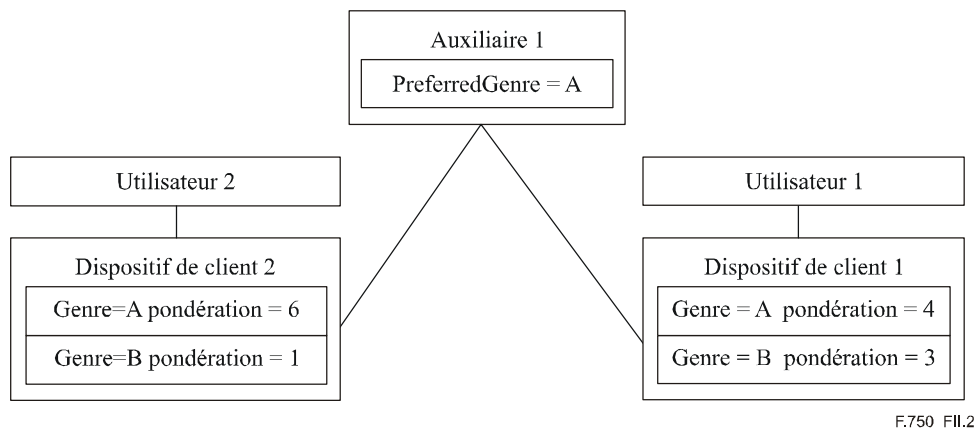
Auxiliaire 1

PreferredGenre = A

Utilisateur 2

Dispositif de client 2

Genre=A pondération = 6

Genre=B pondération = 1

Utilisateur 1

Dispositif de client 1

Genre = A pondération = 4

Genre = B pondération = 3

F.750 FII.2